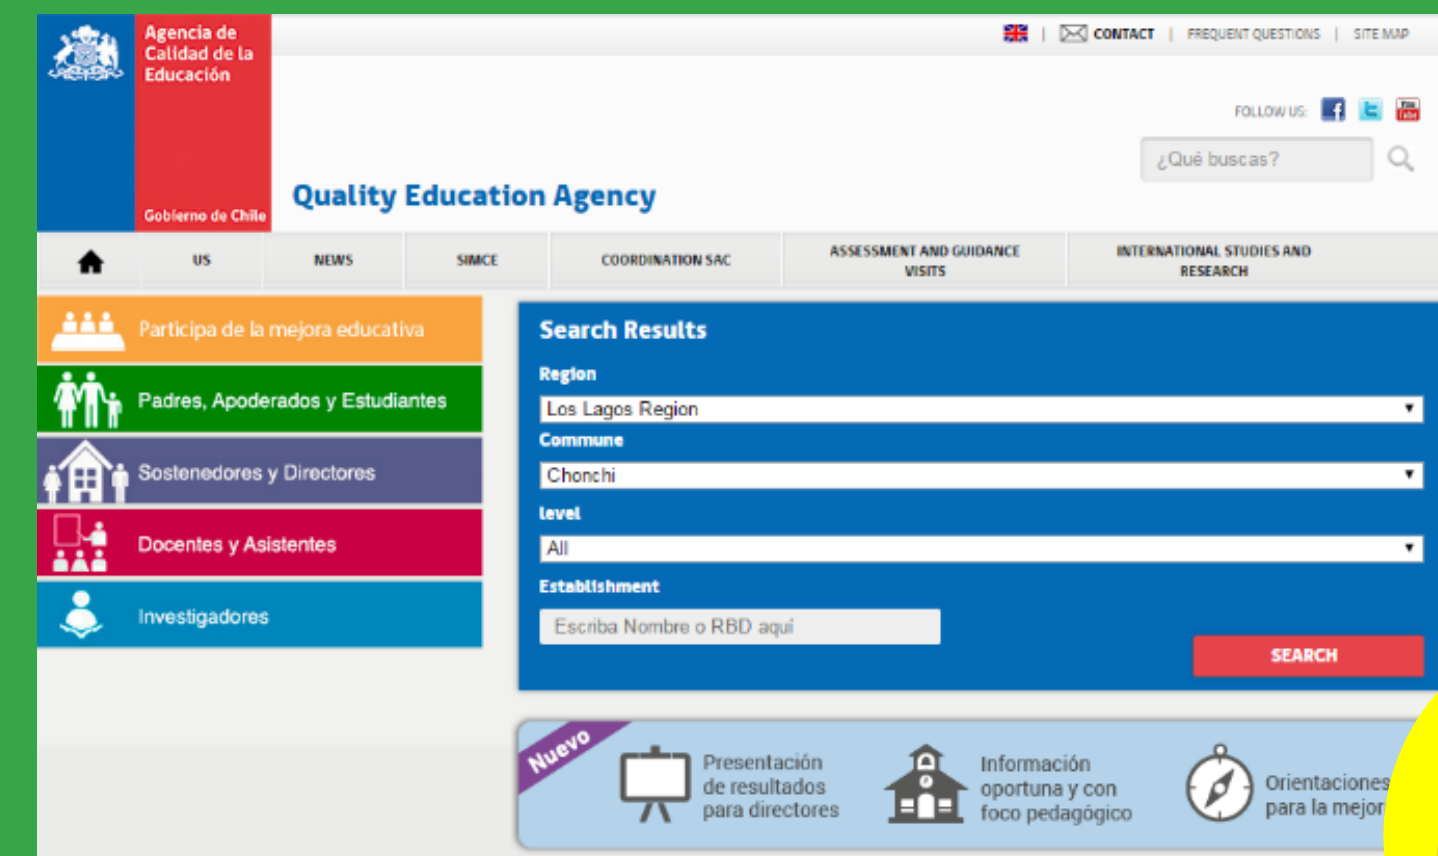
Agencia de Calidad de la Educación

Gobierno de Chile

Quality Education Agency

| CONTACT | FREQUENT QUESTIONS | SITE MAP

FOLLOW US:

¿Qué buscas?

US NEWS SIMCE COORDINATION SAC ASSESSMENT AND GUIDANCE VISITS INTERNATIONAL STUDIES AND RESEARCH

Participa de la mejora educativa

Padres, Apoderados y Estudiantes

Sostenedores y Directores

Docentes y Asistentes

Investigadores

Search Results

Region

Los Lagos Region

Commune

Chonchi

level

All

Establishment

Escriba Nombre o RBD aquí

SEARCH

Nuevo

Presentación de resultados para directores

Información oportuna y con foco pedagógico

Orientaciones para la mejor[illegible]